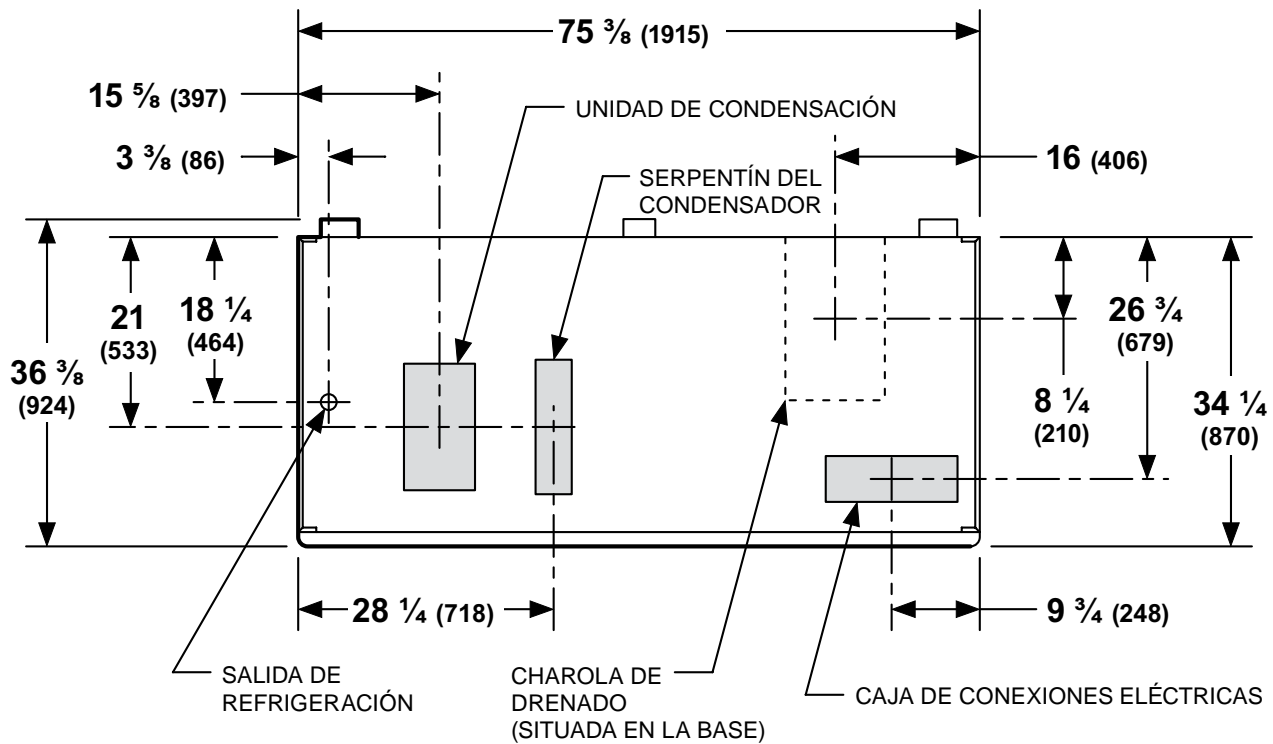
75 ⅜ (1915)

15 ⅝ (397)

UNIDAD DE CONDENSACIÓN

3 ⅜ (86)

16 (406)

SERPENTÍN DEL CONDENSADOR

21 (533)

18 ¼ (464)

26 ¾ (679)

36 ⅜ (924)

8 ¼ (210)

34 ¼ (870)

28 ¼ (718)

9 ¾ (248)

SALIDA DE REFRIGERACIÓN

CHAROLA DE DRENADO (SITUADA EN LA BASE)

CAJA DE CONEXIONES ELÉCTRICAS